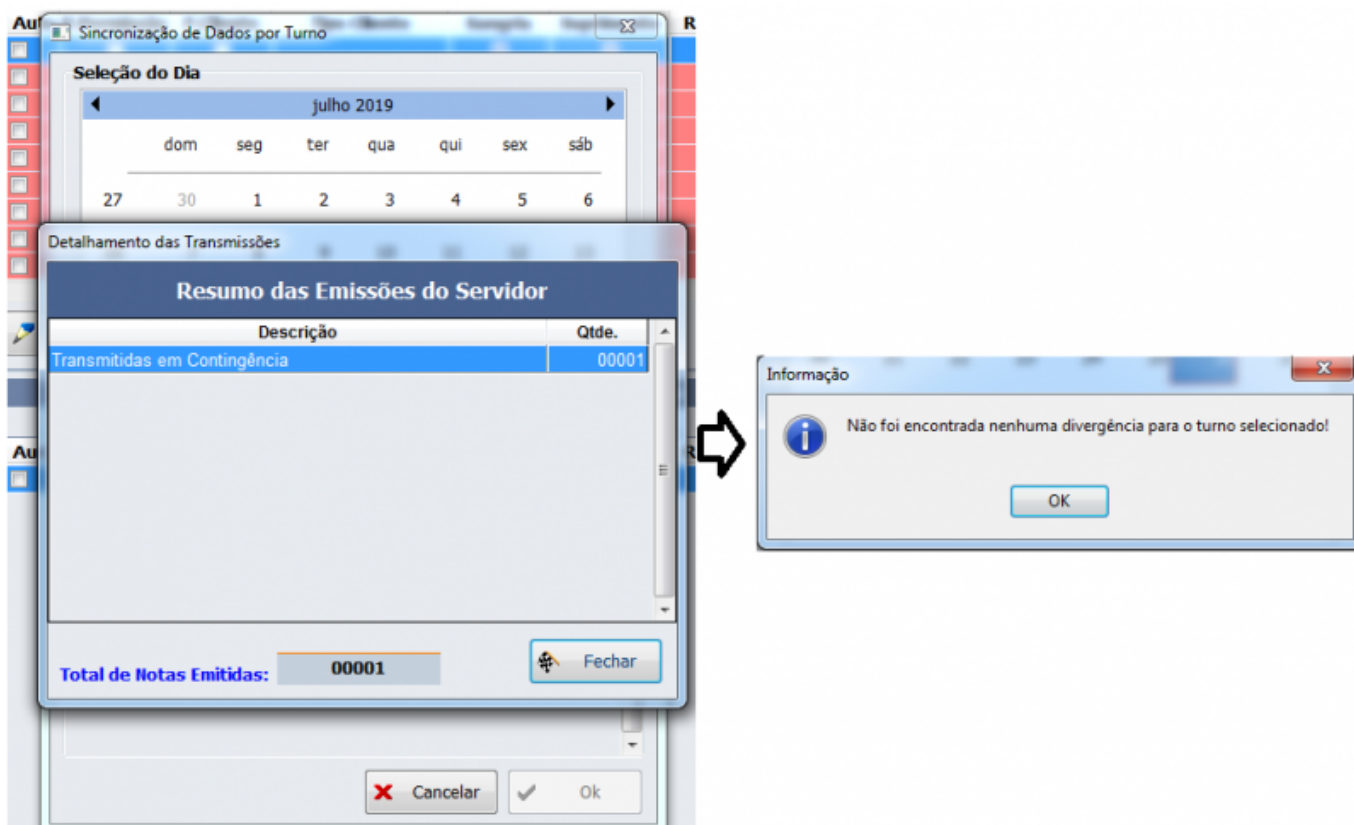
Au

Sincronização de Dados por Turno

Seleção do Dia

julho 2019

| dom | seg | ter | qua | qui | sex | sáb |
|---|---|---|---|---|---|---|
| 27 | 30 | 1 | 2 | 3 | 4 | 5 | 6 |

Detalhamento das Transmissões

Resumo das Emissões do Servidor

| Descrição | Qtde. |
|---|---|
| Transmitidas em Contingência | 00001 |

Total de Notas Emitidas: 00001

Fechar

Au

Cancelar

Ok

Informação

Não foi encontrada nenhuma divergência para o turno selecionado!

OK